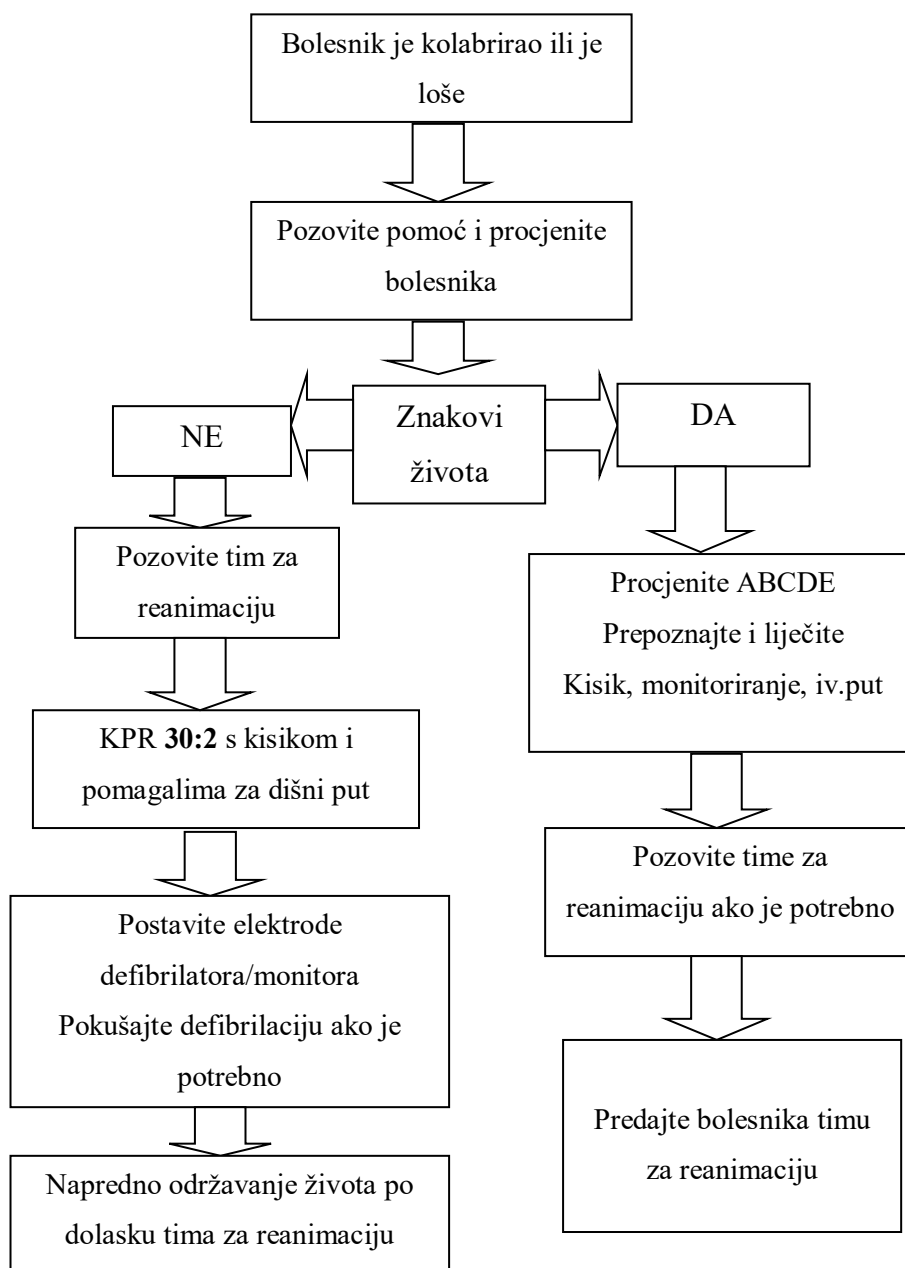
Bolesnik je kolabrirao ili je loše

Pozovite pomoć i procjenite bolesnika

NE

Znakovi života

DA

Pozovite tim za reanimaciju

KPR **30:2** s kisikom i pomagalima za dišni put

Postavite elektrode defibrilatora/monitora
Pokušajte defibrilaciju ako je potrebno

Napredno održavanje života po dolasku tima za reanimaciju

Procjenite ABCDE
Prepoznajte i liječite
Kisik, monitoriranje, iv.put

Pozovite time za reanimaciju ako je potrebno

Predajte bolesnika timu za reanimaciju